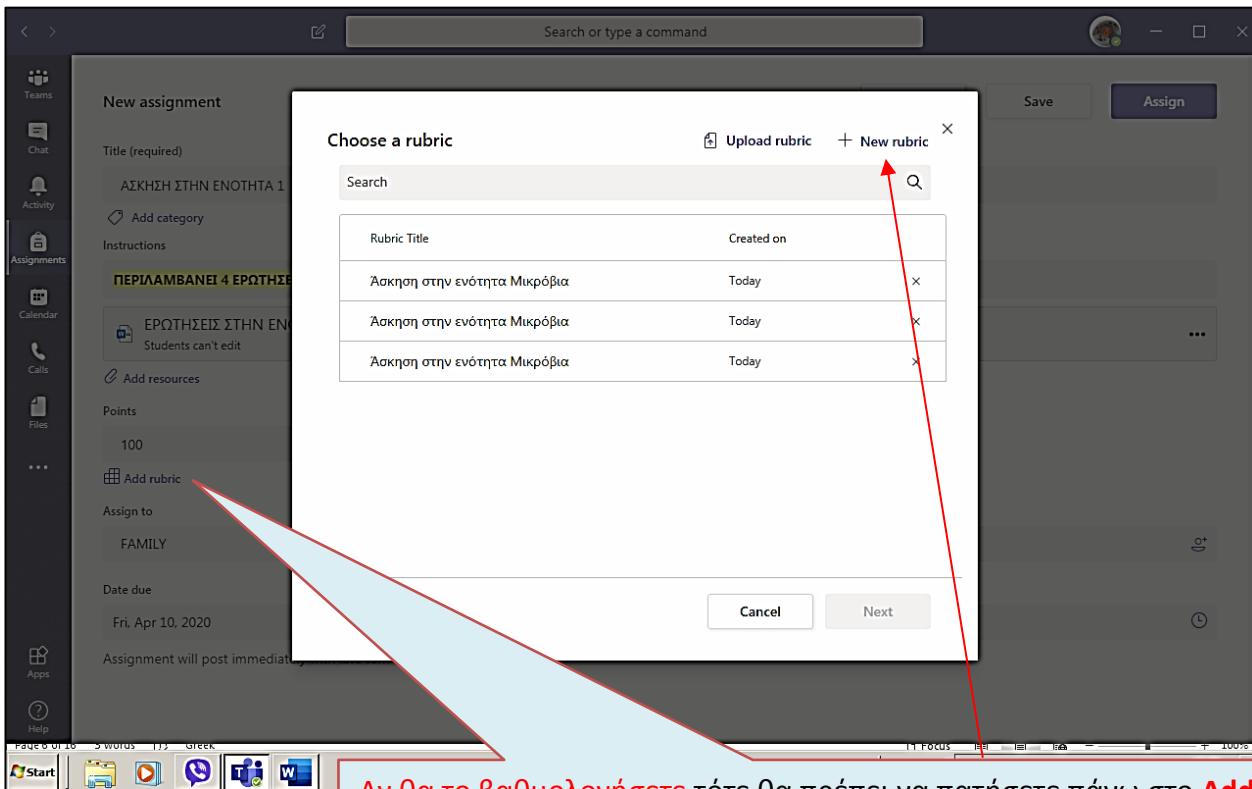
Search or type a command

Teams
Chat
Activity
Assignments
Calendar
Calls
Files
...
Apps
Help

New assignment

Save
Assign

Title (required)
ΑΣΚΗΣΗ ΣΤΗΝ ΕΝΟΤΗΤΑ 1
Add category
Instructions
ΠΕΡΙΛΑΜΒΑΝΕΙ 4 ΕΡΩΤΗΣ
ΕΡΩΤΗΣΕΙΣ ΣΤΗΝ ΕΝ
Students can't edit
Add resources
Points
100
Add rubric
Assign to
FAMILY
Date due
Fri, Apr 10, 2020
Assignment will post immediat

Choose a rubric
Upload rubric
+ New rubric
Search

| Rubric Title | Created on | |
|---|---|---|
| Άσκηση στην ενότητα Μικρόβια | Today | × |
| Άσκηση στην ενότητα Μικρόβια | Today | × |
| Άσκηση στην ενότητα Μικρόβια | Today | × |

Cancel
Next

Page 6 of 16 5 words Greek
Focus 100%
Start

Αν θα το βαθμολογήσετε τότε θα πρέπει να πατήσετε πάνω στο Add